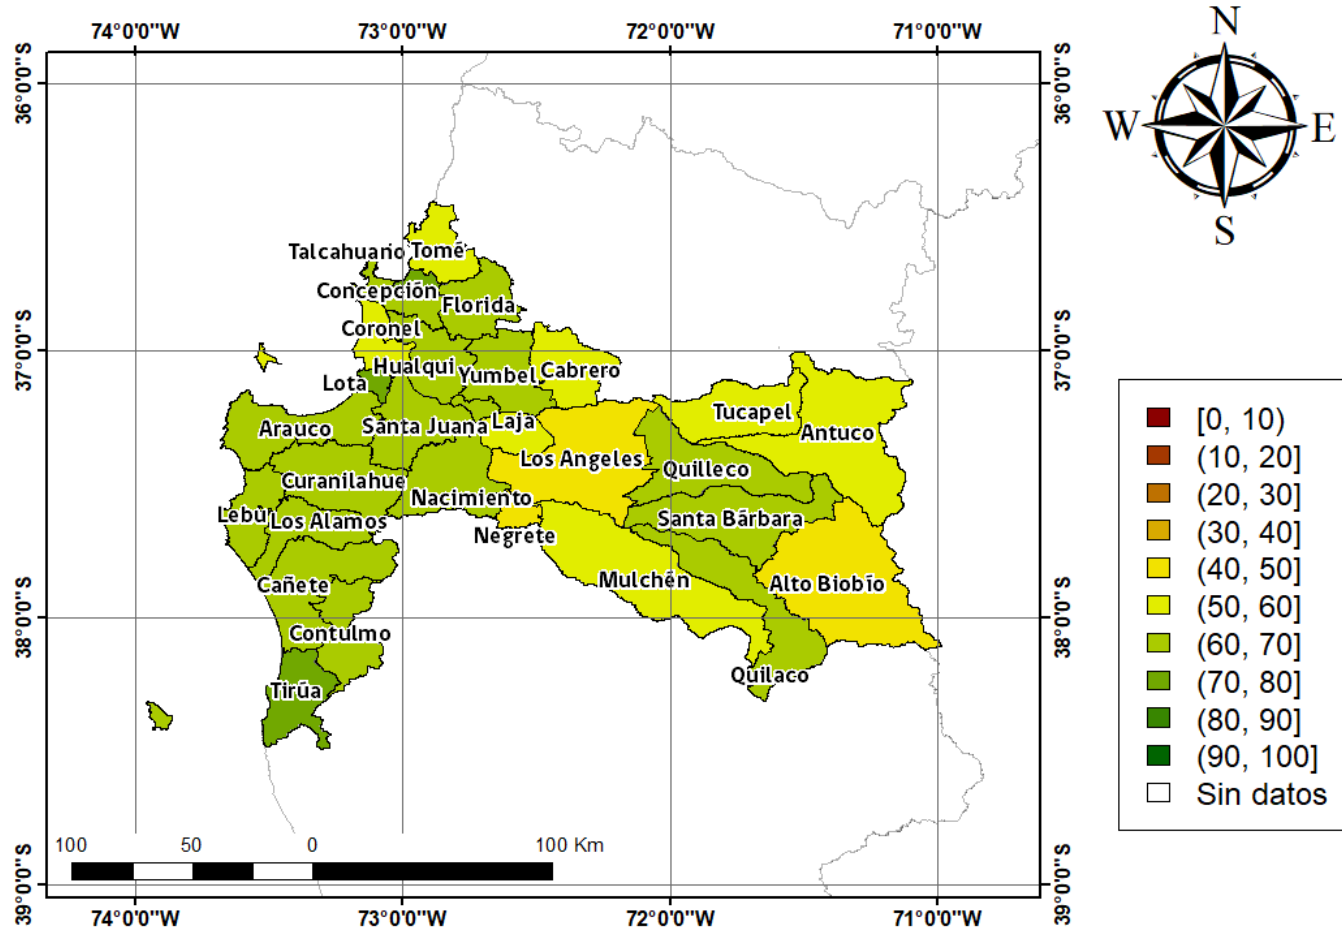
74°0'0"W 73°0'0"W 72°0'0"W 71°0'0"W

N
W E
S

36°0'0"S
37°0'0"S
38°0'0"S
39°0'0"S

36°0'0"S
37°0'0"S
38°0'0"S
39°0'0"S

Talcahuario Tomé
Concepción
Florida
Coronel
Hualqui
Lota
Yumbel
Cabrero
Tucapel
Antuco
Arauco
Santa Juana
Laja
Los Angeles
Quilleco
Curanilahue
Nacimiento
Lebú
Los Alamos
Negrete
Santa Bárbara
Cañete
Mulchén
Alto Biobío
Contulmo
Quilaco
Tirúa

[0, 10)
(10, 20]
(20, 30]
(30, 40]
(40, 50]
(50, 60]
(60, 70]
(70, 80]
(80, 90]
(90, 100]
Sin datos

100 50 0 100 Km

74°0'0"W 73°0'0"W 72°0'0"W 71°0'0"W